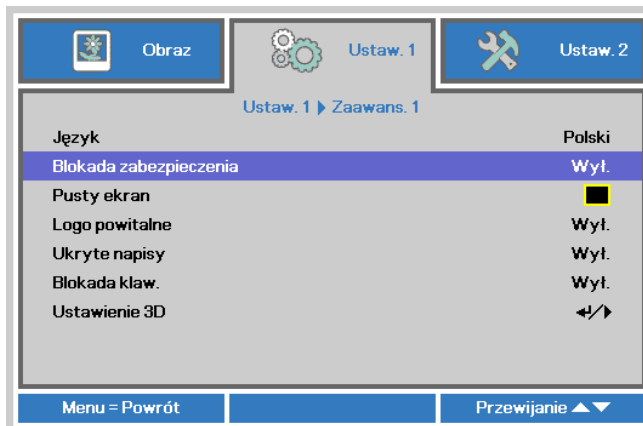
Obraz

Ustaw. 1

Ustaw. 2

Ustaw. 1 ▶ Zaawans. 1

| | |
|---|---|
| Język | Polski |
| Blokada zabezpieczenia | Wył. |
| Pusty ekran | |
| Logo powitalne | Wył. |
| Ukryte napisy | Wył. |
| Blokada klaw. | Wył. |
| Ustawienie 3D | ↵/▶ |

Menu = Powrót

Przewijanie ▲▼